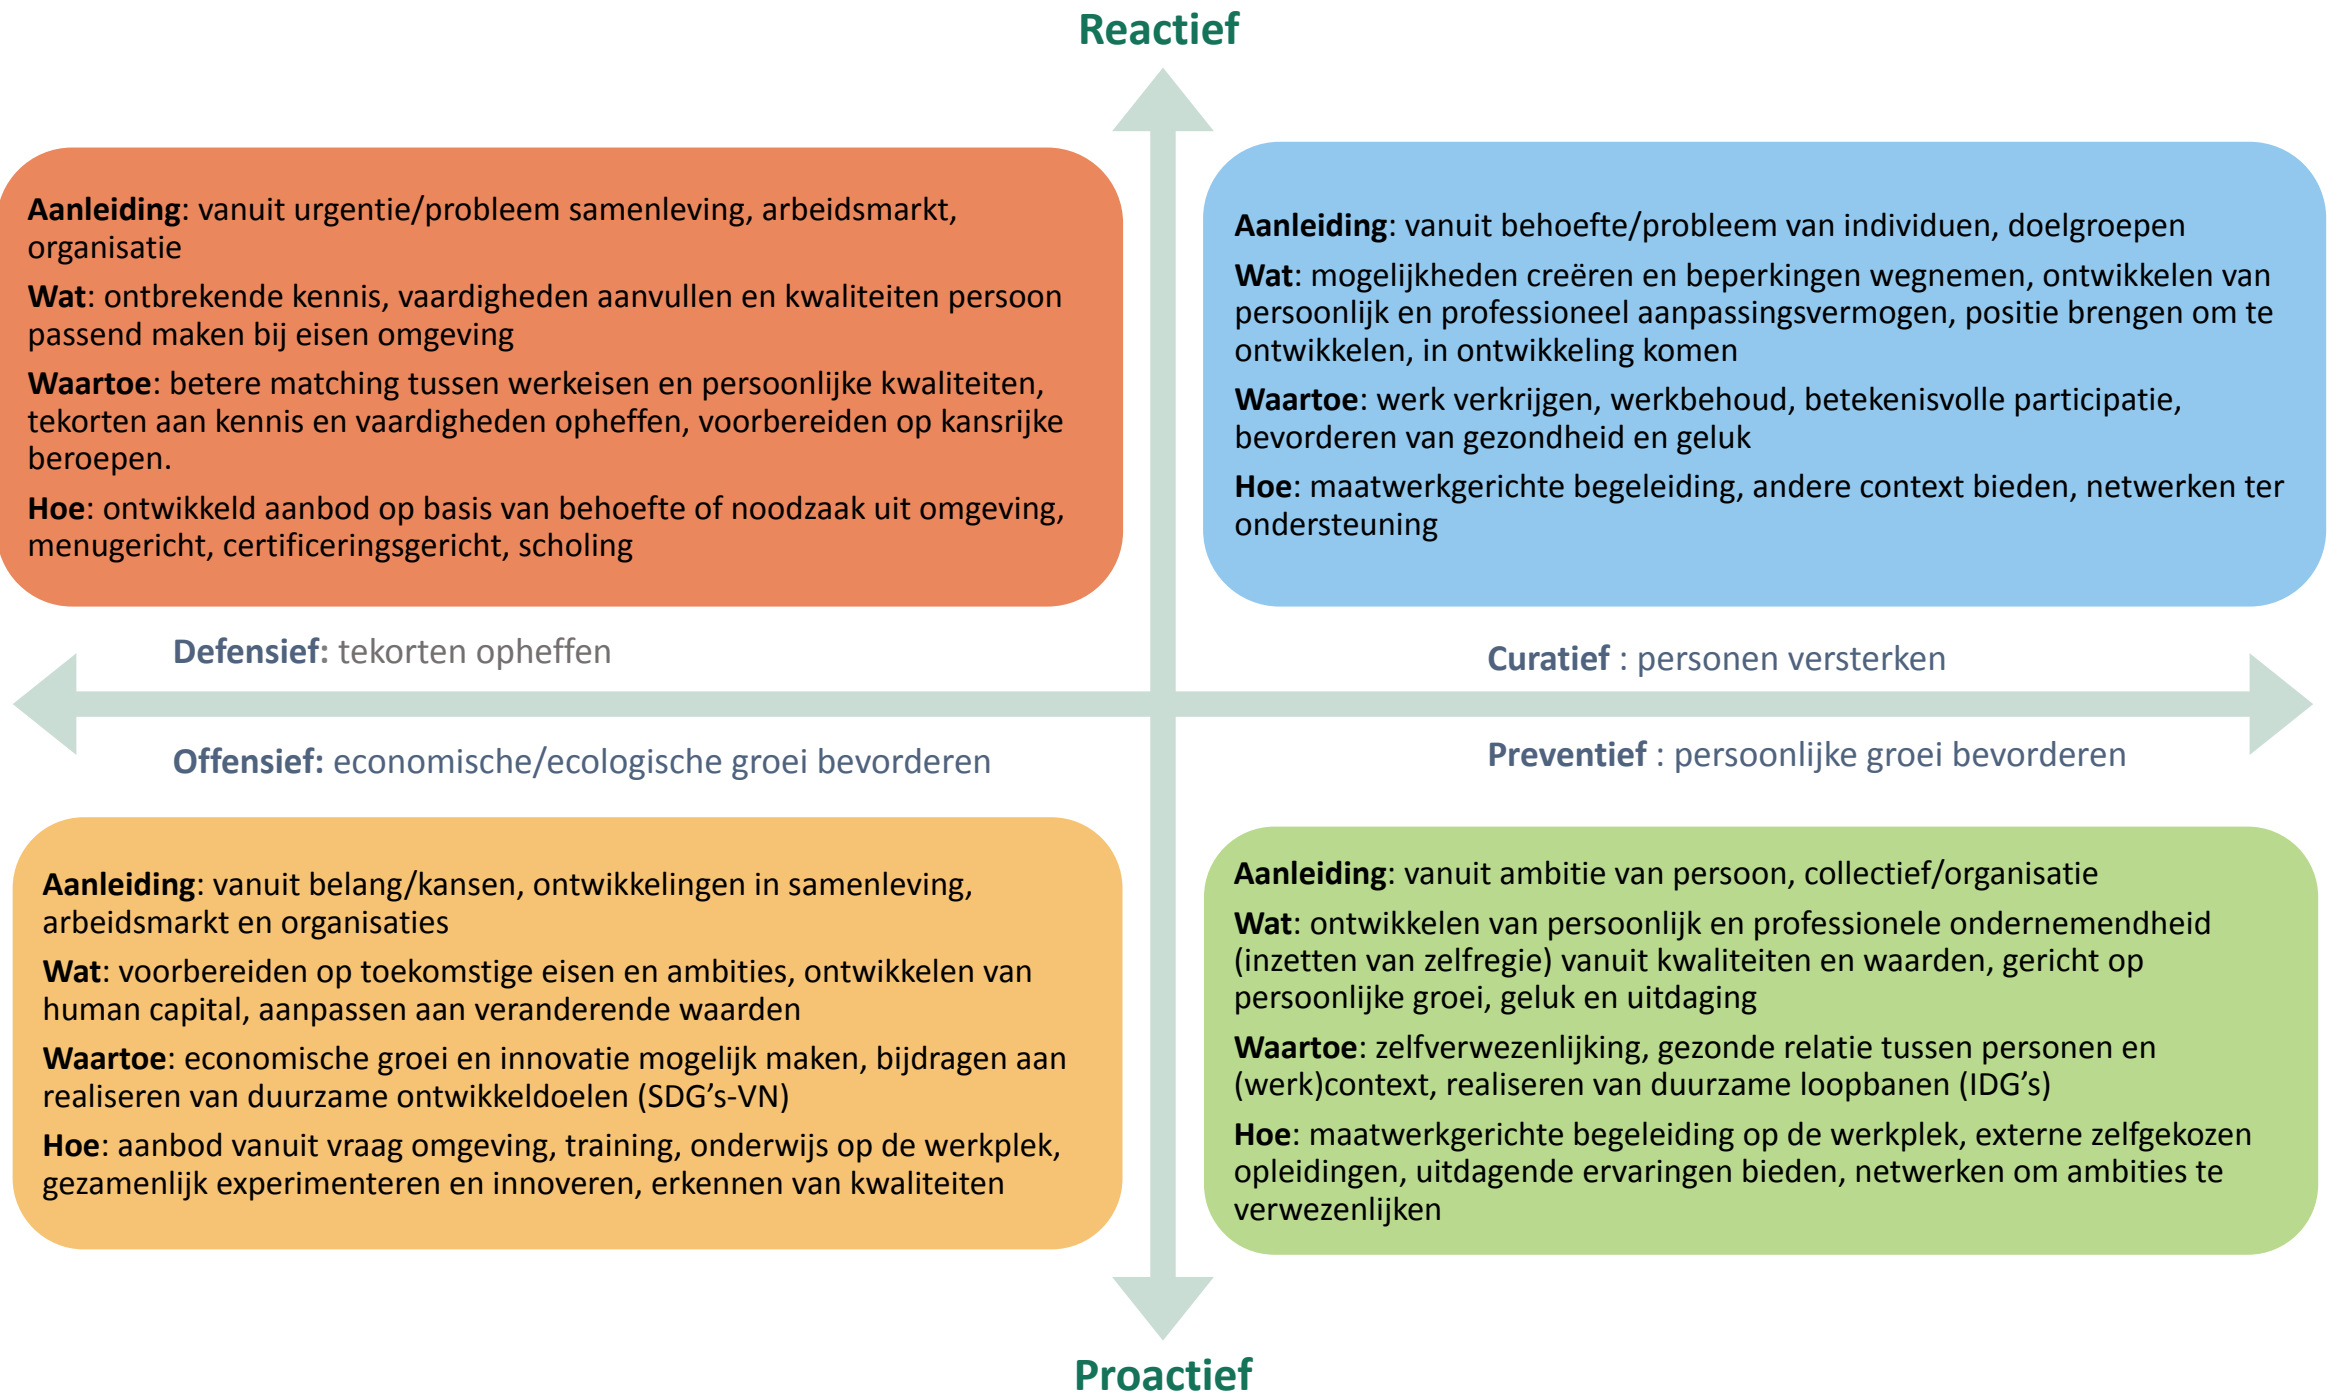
Reactief

Aanleiding: vanuit urgentie/probleem samenleving, arbeidsmarkt, organisatie

Wat: ontbrekende kennis, vaardigheden aanvullen en kwaliteiten persoon passend maken bij eisen omgeving

Waartoe: betere matching tussen werkeisen en persoonlijke kwaliteiten, tekorten aan kennis en vaardigheden opheffen, voorbereiden op kansrijke beroepen.

Hoe: ontwikkeld aanbod op basis van behoefte of noodzaak uit omgeving, menugericht, certificeringsgericht, scholing

Aanleiding: vanuit behoefte/probleem van individuen, doelgroepen

Wat: mogelijkheden creëren en beperkingen wegnemen, ontwikkelen van persoonlijk en professioneel aanpassingsvermogen, positie brengen om te ontwikkelen, in ontwikkeling komen

Waartoe: werk verkrijgen, werkbehoud, betekenisvolle participatie, bevorderen van gezondheid en geluk

Hoe: maatwerkgerichte begeleiding, andere context bieden, netwerken ter ondersteuning

Defensief: tekorten opheffen

Curatief : personen versterken

Offensief: economische/ecologische groei bevorderen

Preventief : persoonlijke groei bevorderen

Aanleiding: vanuit belang/kansen, ontwikkelingen in samenleving, arbeidsmarkt en organisaties

Wat: voorbereiden op toekomstige eisen en ambities, ontwikkelen van human capital, aanpassen aan veranderende waarden

Waartoe: economische groei en innovatie mogelijk maken, bijdragen aan realiseren van duurzame ontwikkeldoelen (SDG's-VN)

Hoe: aanbod vanuit vraag omgeving, training, onderwijs op de werkplek, gezamenlijk experimenteren en innoveren, erkennen van kwaliteiten

Aanleiding: vanuit ambitie van persoon, collectief/organisatie

Wat: ontwikkelen van persoonlijk en professionele ondernemendheid (inzetten van zelfregie) vanuit kwaliteiten en waarden, gericht op persoonlijke groei, geluk en uitdaging

Waartoe: zelfverwezenlijking, gezonde relatie tussen personen en (werk)context, realiseren van duurzame loopbanen (IDG's)

Hoe: maatwerkgerichte begeleiding op de werkplek, externe zelfgekozen opleidingen, uitdagende ervaringen bieden, netwerken om ambities te verwezenlijken

Proactief